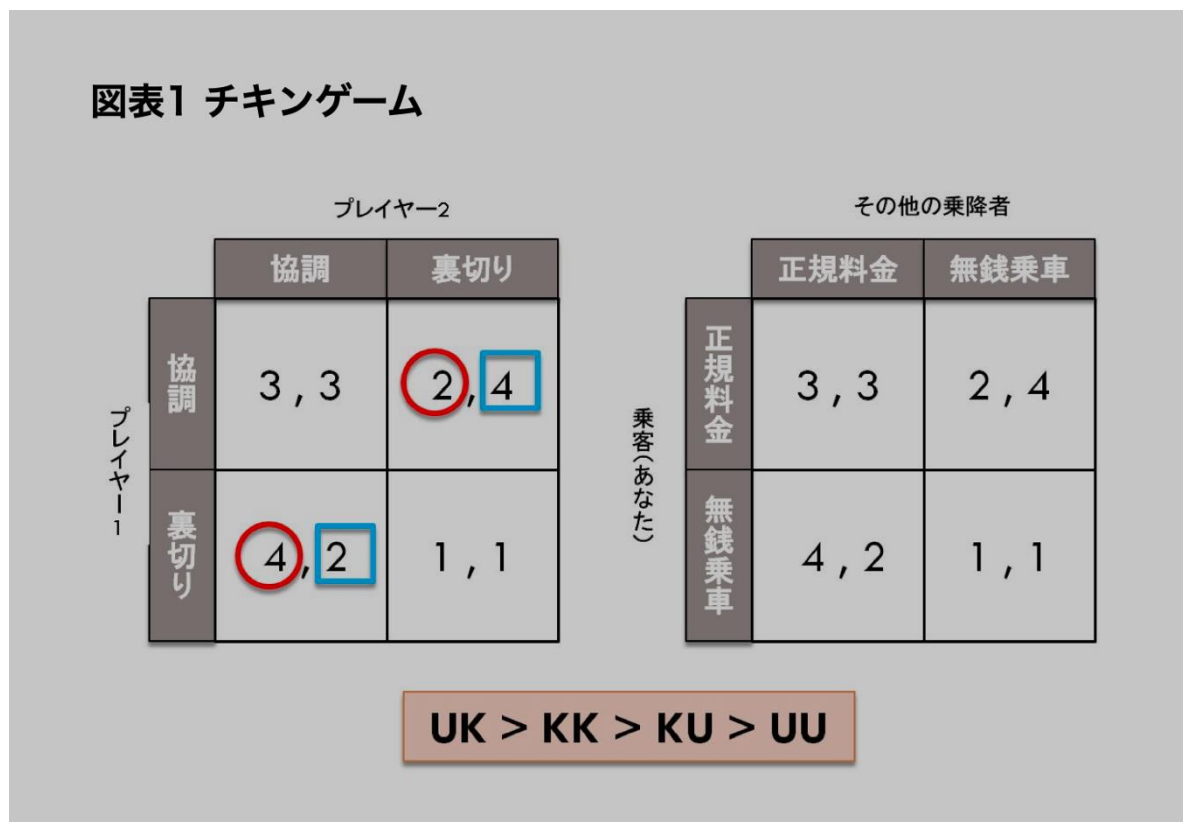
図表1 チキンゲーム

プレイヤー2

| | 協調 | 裏切り |
|---|---|---|
| 協調 | 3 , 3 | 2 , 4 |
| 裏切り | 4 , 2 | 1 , 1 |

プレイヤー1

その他の乗降者

| | 正規料金 | 無銭乗車 |
|---|---|---|
| 正規料金 | 3 , 3 | 2 , 4 |
| 無銭乗車 | 4 , 2 | 1 , 1 |

乗客(あなた)

UK > KK > KU > UU